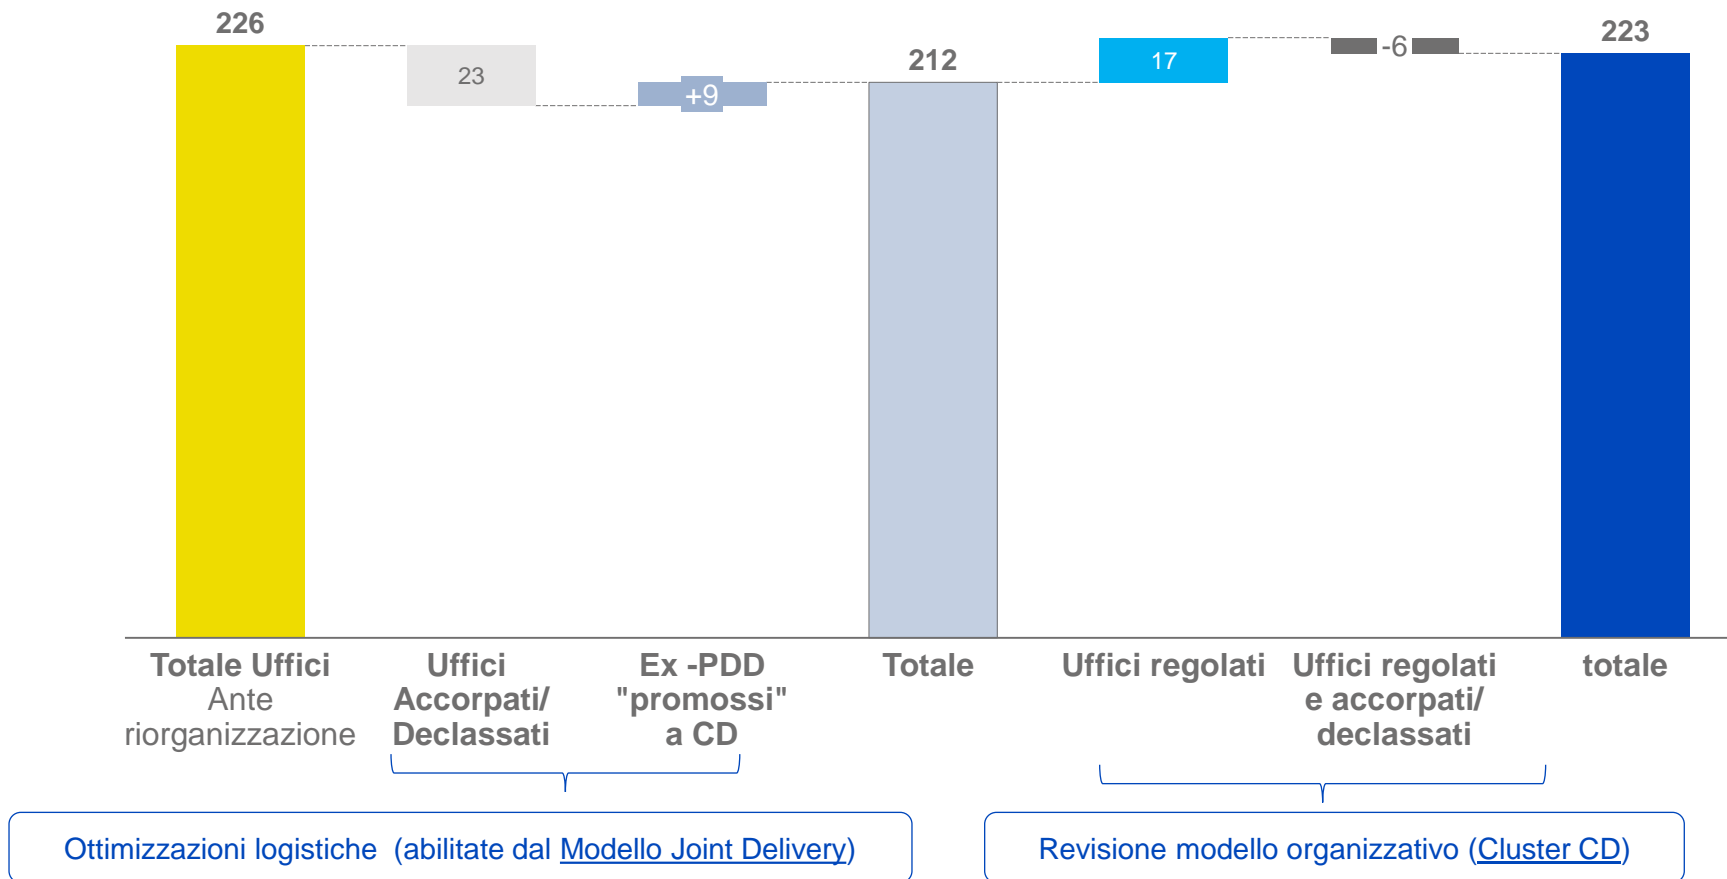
226

23

+9

212

17

-6

223

Totale Uffici Ante riorganizzazione

Uffici Accorpati/ Declassati

Ex -PDD "promossi" a CD

Totale

Uffici regolati

Uffici regolati e accorpati/ declassati

totale

Ottimizzazioni logistiche (abilitate dal Modello Joint Delivery)

Revisione modello organizzativo (Cluster CD)